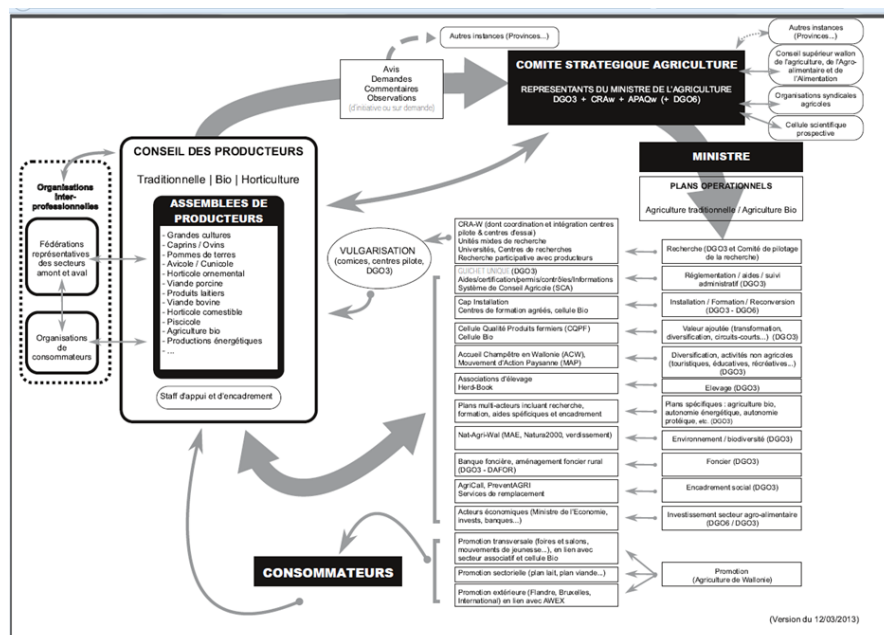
Autres instances (Provinces...)

Avis
Demandes
Commentaires
Observations
(d'initiative ou sur demande)

COMITE STRATEGIQUE AGRICULTURE

REPRESENTANTS DU MINISTRE DE L'AGRICULTURE
DGO3 + CRAw + APAQw (+ DGO6)

Autres instances (Provinces...)

Conseil supérieur wallon de l'agriculture, de l'Agro-alimentaire et de l'Alimentation

Organisations syndicales agricoles

Cellule scientifique prospective

MINISTRE

PLANS OPERATIONNELS

Agriculture traditionnelle / Agriculture Bio

Organisations inter-professionnelles

Fédérations représentatives des secteurs amont et aval

Organisations de consommateurs

CONSEIL DES PRODUCTEURS

Traditionnelle | Bio | Horticulture

ASSEMBLEES DE PRODUCTEURS

- Grandes cultures
- Caprins / Ovins
- Pommes de terres
- Avicole / Cunicole
- Horticole ornemental
- Viande porcine
- Produits laitiers
- Viande bovine
- Horticole comestible
- Piscicole
- Agriculture bio
- Productions énergétiques
- ...

Staff d'appui et d'encadrement

VULGARISATION (comices, centres pilote, DGO3)

CRA-W (dont coordination et intégration centres pilote & centres d'essai)
Unités mixtes de recherche
Universités, Centres de recherches
Recherche participative avec producteurs

GUICHET UNIQUE (DGO3)
Aides/certification/permis/contrôles/Informations
Système de Conseil Agricole (SCA)

Cap Installation
Centres de formation agréés, cellule Bio

Cellule Qualité Produits fermiers (CQPF)
Cellule Bio

Accueil Champêtre en Wallonie (ACW),
Mouvement d'Action Paysanne (MAP)

Associations d'élevage
Herd-Book

Plans multi-acteurs incluant recherche, formation, aides spéfiques et encadrement

Nat-Agri-Wal (MAE, Natura2000, verdissement)

Banque foncière, aménagement foncier rural (DGO3 - DAFOR)

AgriCall, PreventAGRI
Services de remplacement

Acteurs économiques (Ministre de l'Economie, invests, banques...)

Recherche (DGO3 et Comité de pilotage de la recherche)

Réglementation / aides / suivi administratif (DGO3)

Installation / Formation / Reconversion (DGO3 - DGO6)

Valeur ajoutée (transformation, diversification, circuits-courts...) (DGO3)

Diversification, activités non agricoles (touristiques, éducatives, récréatives...) (DGO3)

Elevage (DGO3)

Plans spécifiques : agriculture bio, autonomie énergétique, autonomie protéique, etc. (DGO3)

Environnement / biodiversité (DGO3)

Foncier (DGO3)

Encadrement social (DGO3)

Investissement secteur agro-alimentaire (DGO6 / DGO3)

CONSOMMATEURS

Promotion transversale (foires et salons, mouvements de jeunesse...), en lien avec secteur associatif et cellule Bio

Promotion sectorielle (plan lait, plan viande...)

Promotion extérieure (Flandre, Bruxelles, International) en lien avec AWEX

Promotion
(Agriculture de Wallonie)

(Version du 12/03/2013)